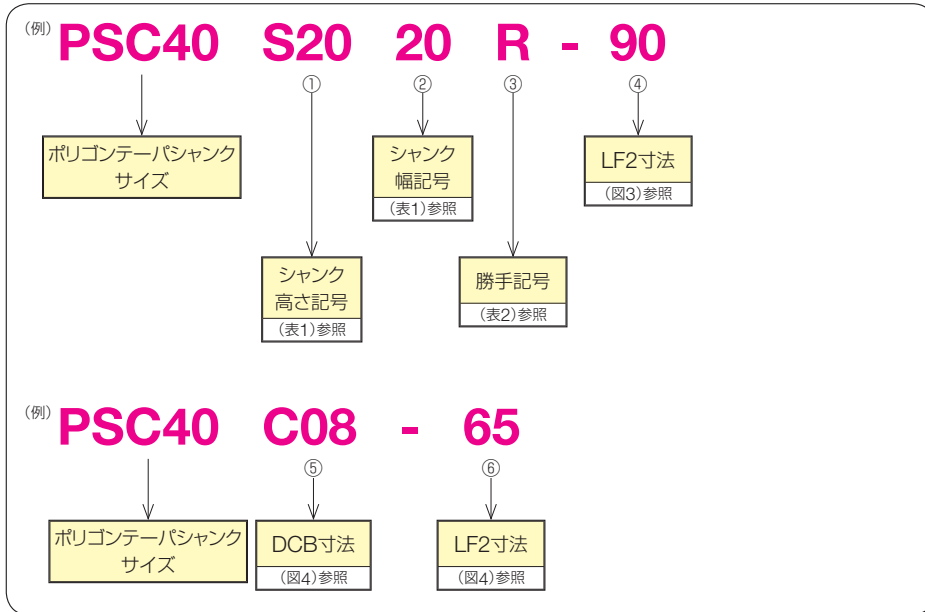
(例) PSC40 S20 20 R - 90

① ② ③ ④

ポリゴンテーパシャンクサイズ

シャンク幅記号
(表1)参照

LF2寸法
(図3)参照

シャンク高さ記号
(表1)参照

勝手記号
(表2)参照

(例) PSC40 C08 - 65

⑤ ⑥

ポリゴンテーパシャンクサイズ

DCB寸法
(図4)参照

LF2寸法
(図4)参照